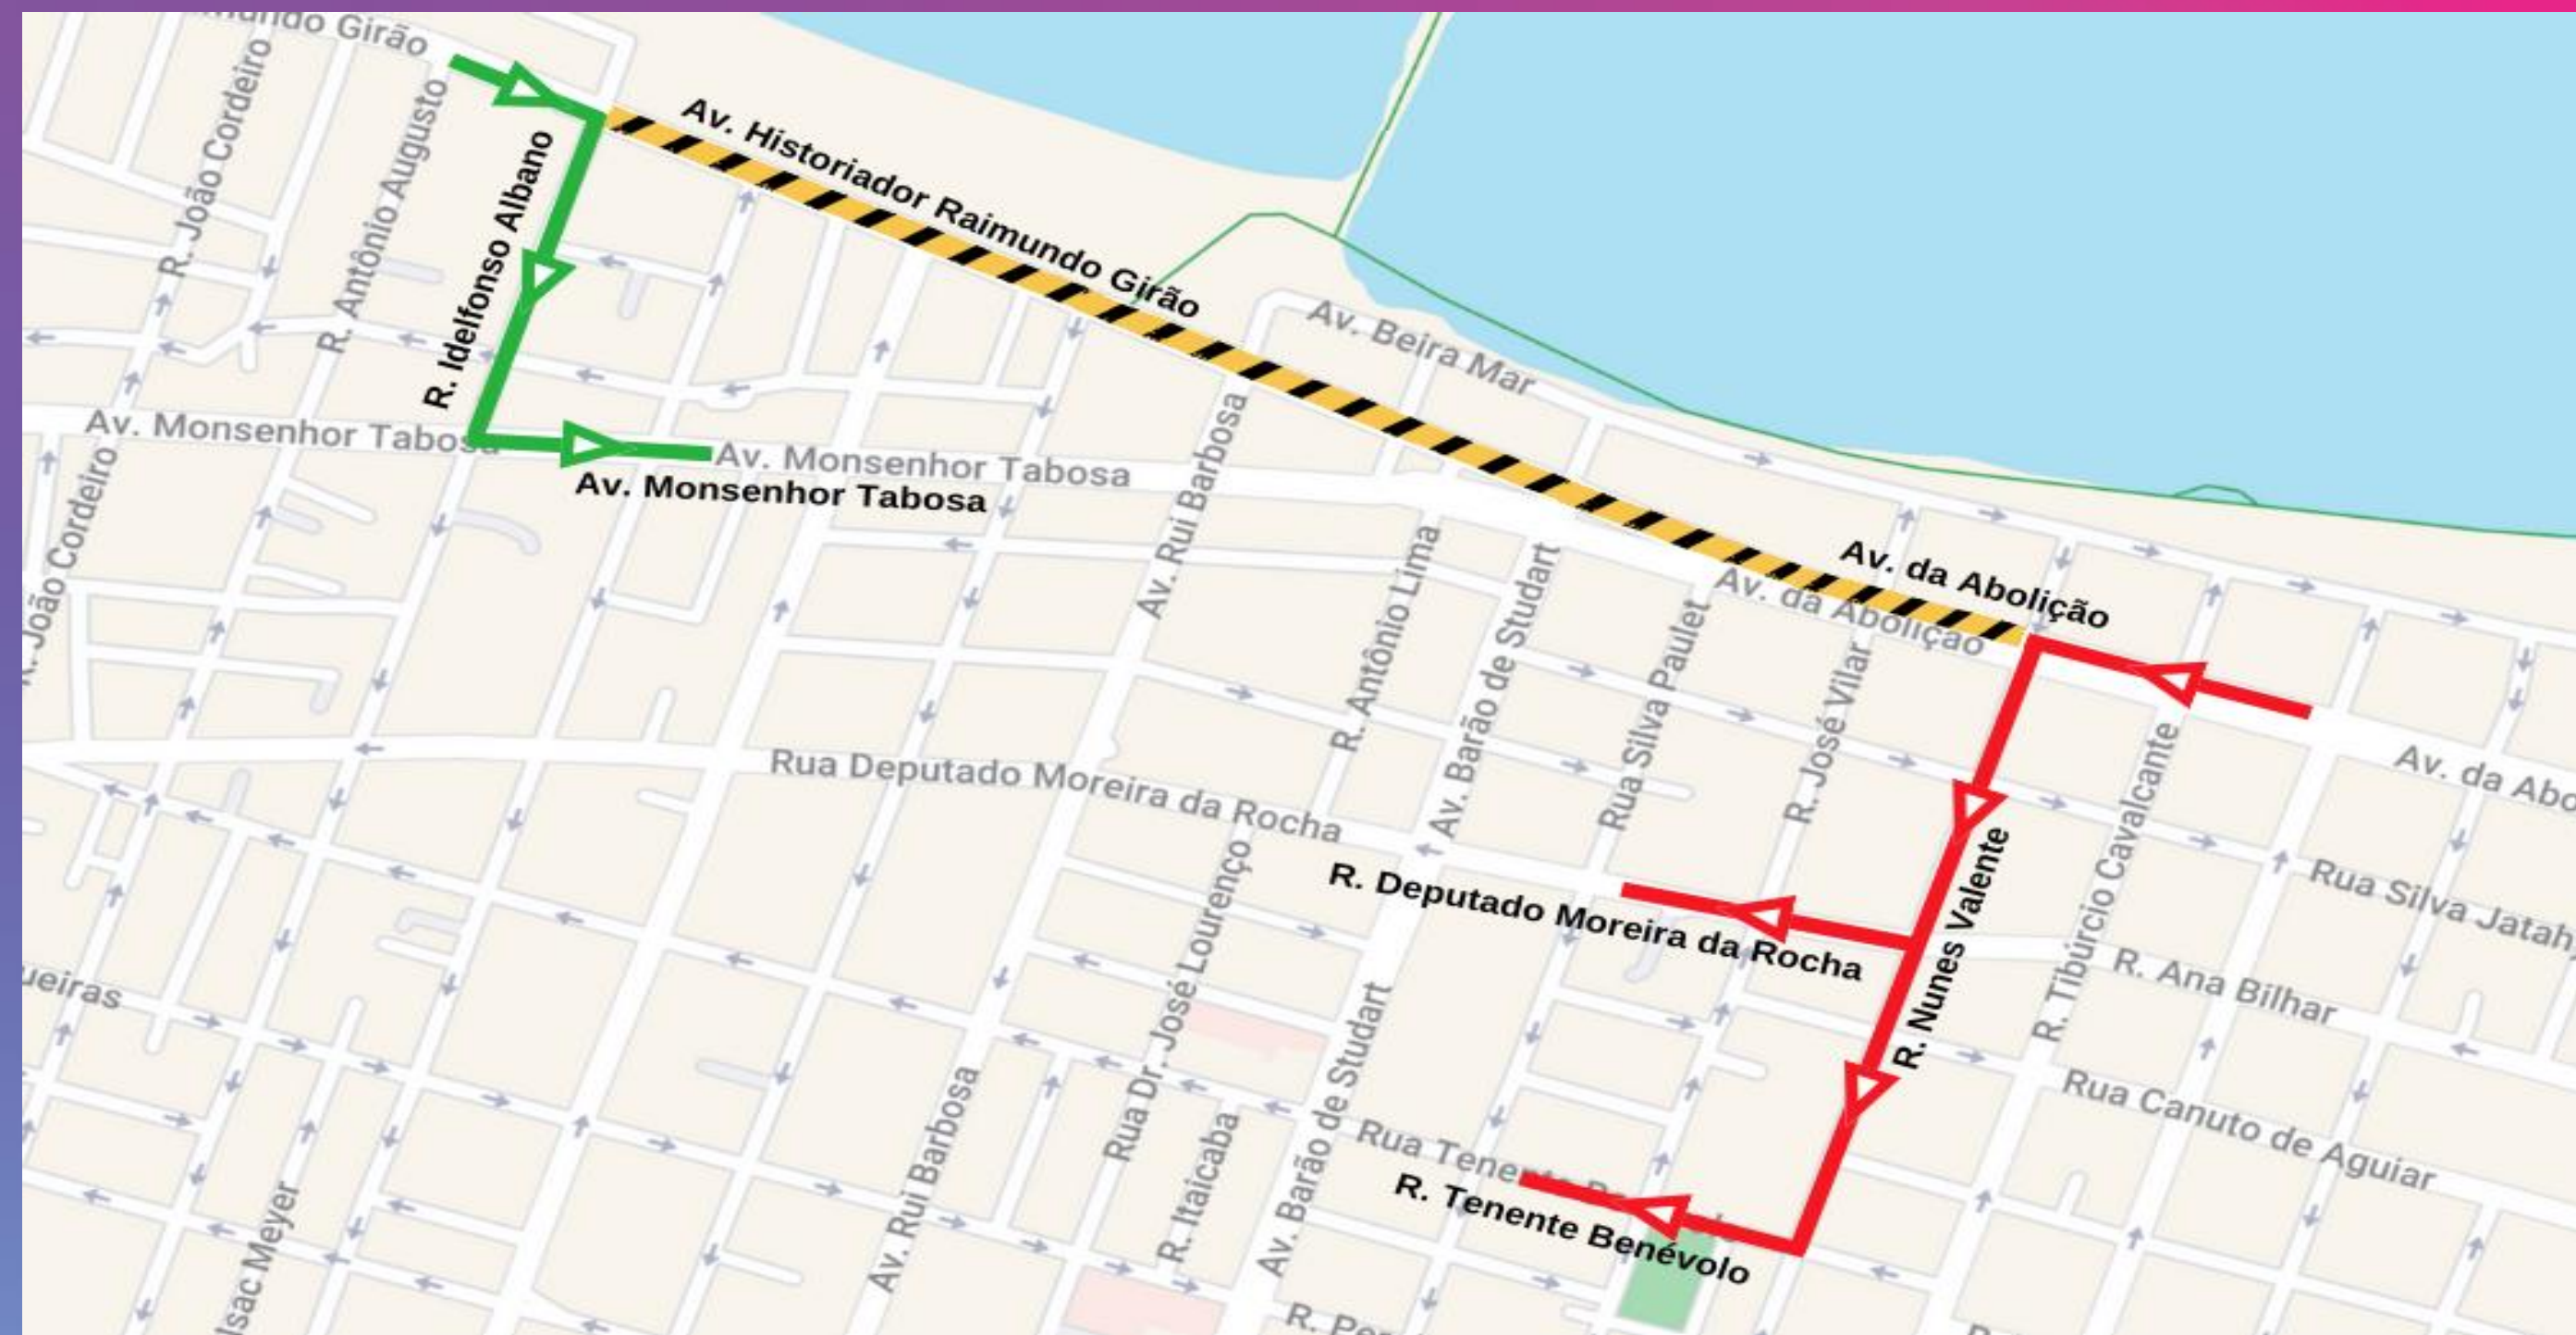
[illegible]undo Girão
R. João Cordeiro
R. Antônio Augusto
R. Idelfonso Albano
Av. Historiador Raimundo Girão
Av. Beira Mar
Av. Monsenhor Tabosa
Av. Monsenhor Tabosa
Av. Monsenhor Tabosa
R. João Cordeiro
Av. Rui Barbosa
R. Antônio Lima
Av. Barão de Studart
Rua Silva Paulet
R. José Vilar
Av. da Abolição
Av. da Abolição
Av. da Abo
Rua Deputado Moreira da Rocha
R. Deputado Moreira da Rocha
R. Nunes Valente
R. Tibúrcio Cavalcante
Rua Silva Jatah
R. Ana Bilhar
Rua Canuto de Aguiar
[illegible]ueiras
Rua Dr. José Lourenço
R. Itaicaba
Av. Barão de Studart
Av. Rui Barbosa
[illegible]sac Meyer
Rua Tene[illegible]
R. Tenente Benévolo
R. Pe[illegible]